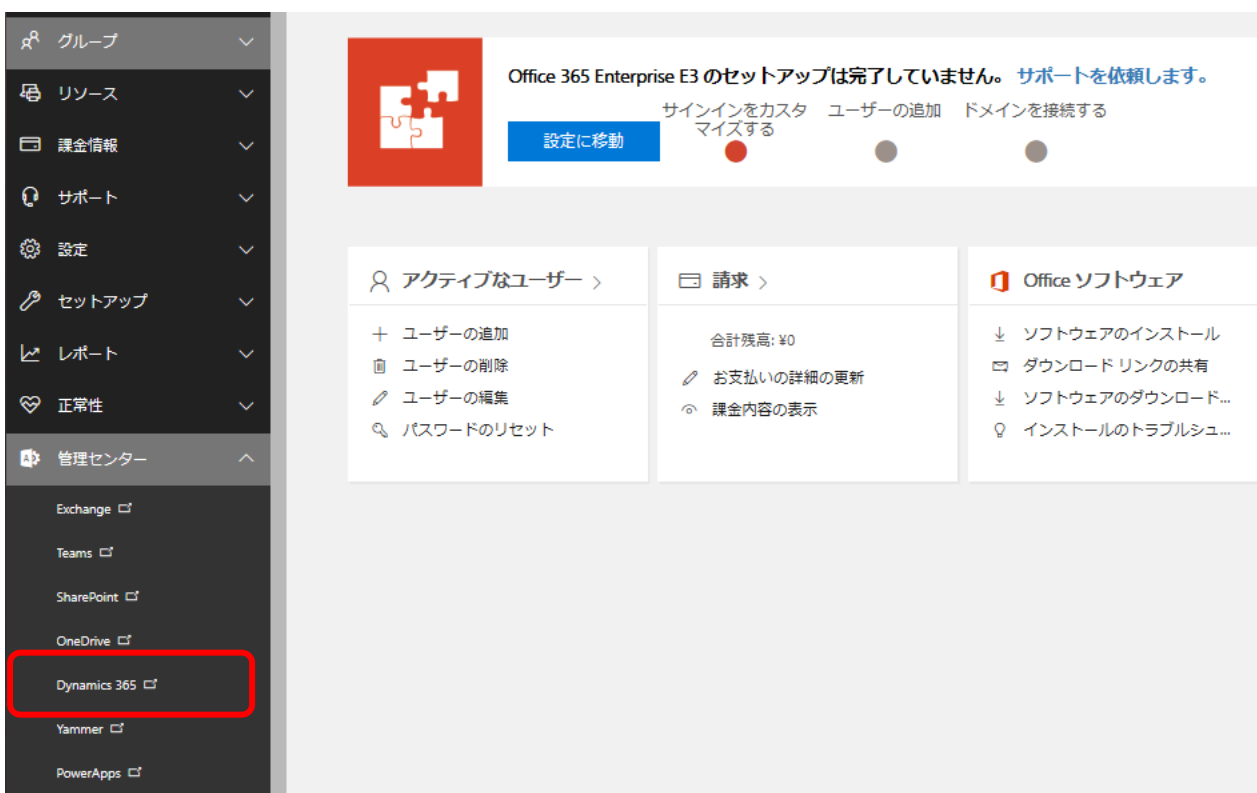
グループ
リソース
課金情報
サポート
設定
セットアップ
レポート
正常性
管理センター
Exchange
Teams
SharePoint
OneDrive
Dynamics 365
Yammer
PowerApps

Office 365 Enterprise E3 のセットアップは完了していません。 サポートを依頼します。

設定に移動

サインインをカスタマイズする
ユーザーの追加
ドメインを接続する

アクティブなユーザー >
ユーザーの追加
ユーザーの削除
ユーザーの編集
パスワードのリセット

請求 >
合計残高: ¥0
お支払いの詳細の更新
課金内容の表示

Office ソフトウェア
ソフトウェアのインストール
ダウンロード リンクの共有
ソフトウェアのダウンロード...
インストールのトラブルシュ...